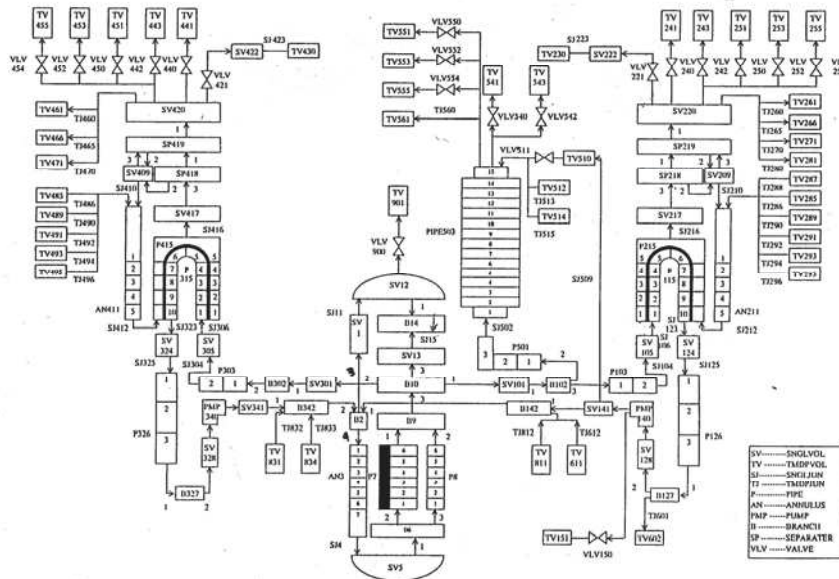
TV 455 TV 453 TV 451 TV 443 TV 441
VLV 454 VLV 452 VLV 450 VLV 442 VLV 440 VLV 421
SJ423 SV422 TV430
SV420
TV461 TJ460
TV466 TJ465
TV471 TJ470
SP419
SV409 SP418
TV483 SJ410 TJ486
TV489 TJ490
TV491 TJ492
TV493 TJ494
TV495 TJ496
SV417
P415 SJ416
P 315
AN411
SJ412 SJ323 SJ306
SV 324 SV 305
SJ325 SJ304 P303
P326
PMP 340 SV341 B342 B302 SV301
SV 328
TJ832 TJ833
TV 831 TV 834
B327
TV551 VLV550
TV553 VLV552
TV555 VLV554
TV 541 TV 543
TJ560 VLV540 VLV542
TV561
VLV511 TV510
TV512 TJ513 TV514 TJ515
PIPE503
TV 901
VLV 900
SV12
SJ11 SV 1
B14 SJ15 SV13
SJ502 P501
SJ509
B10 SV101 B102
B2 B9
AN3 P7 P8
SJ4 B6
SV5
B142 SV141
TJ812 TJ612
TV 811 TV 611
TV151 VLV150
TV 241 TV 243 TV 231 TV 253 TV 255
SJ223 TV230 SV222
VLV 221 VLV 241 VLV 242 VLV 250 VLV 252 VLV 25
SV220
TJ260 TV261
TJ265 TV266
TJ270 TV271
TV281
SP219
SP218 SV209 SJ210 TJ280 TV287
TJ288 TV285
TJ286 TV289
SV217 TJ290 TV291
SJ216 TJ292 TV293
P215 TJ294 TV295
P 115 TJ296
AN211
SJ 123 SJ 106 SJ212
SV 105 SV 124
P103 SJ104 SJ125
PMP 140
SV 128 P126
B127
TJ601
TV602
SV........SNGLVOL
TV ........TMDPVOL
SJ........SNGLJUN
TJ ........TMDPJUN
P...........PIPE
AN.......ANNULUS
PMP ......PUMP
B ...........BRANCH
SP ........SEPARATER
VLV ......VALVE